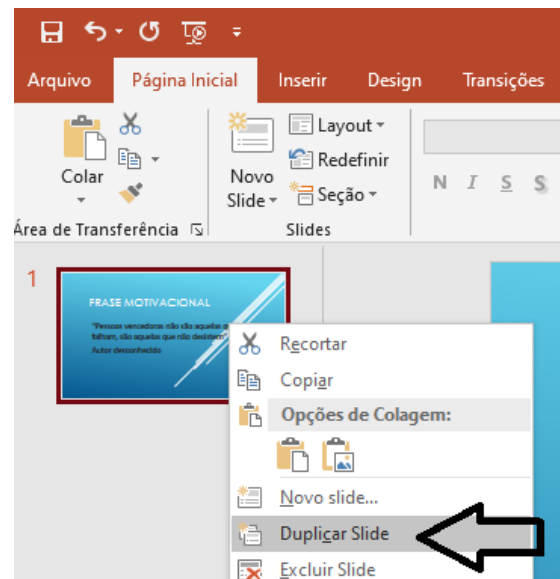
Arquivo Página Inicial Inserir Design Transições

Colar

Área de Transferência

Novo Slide

Layout

Redefinir

Seção

Slides

N I S S

1

FRASE MOTIVACIONAL

"Pessoas vencedoras não são aquelas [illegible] falham, são aquelas que não desistem"

Autor desconhecido

Recortar

Copiar

Opções de Colagem:

Novo slide...

Duplicar Slide

Excluir Slide